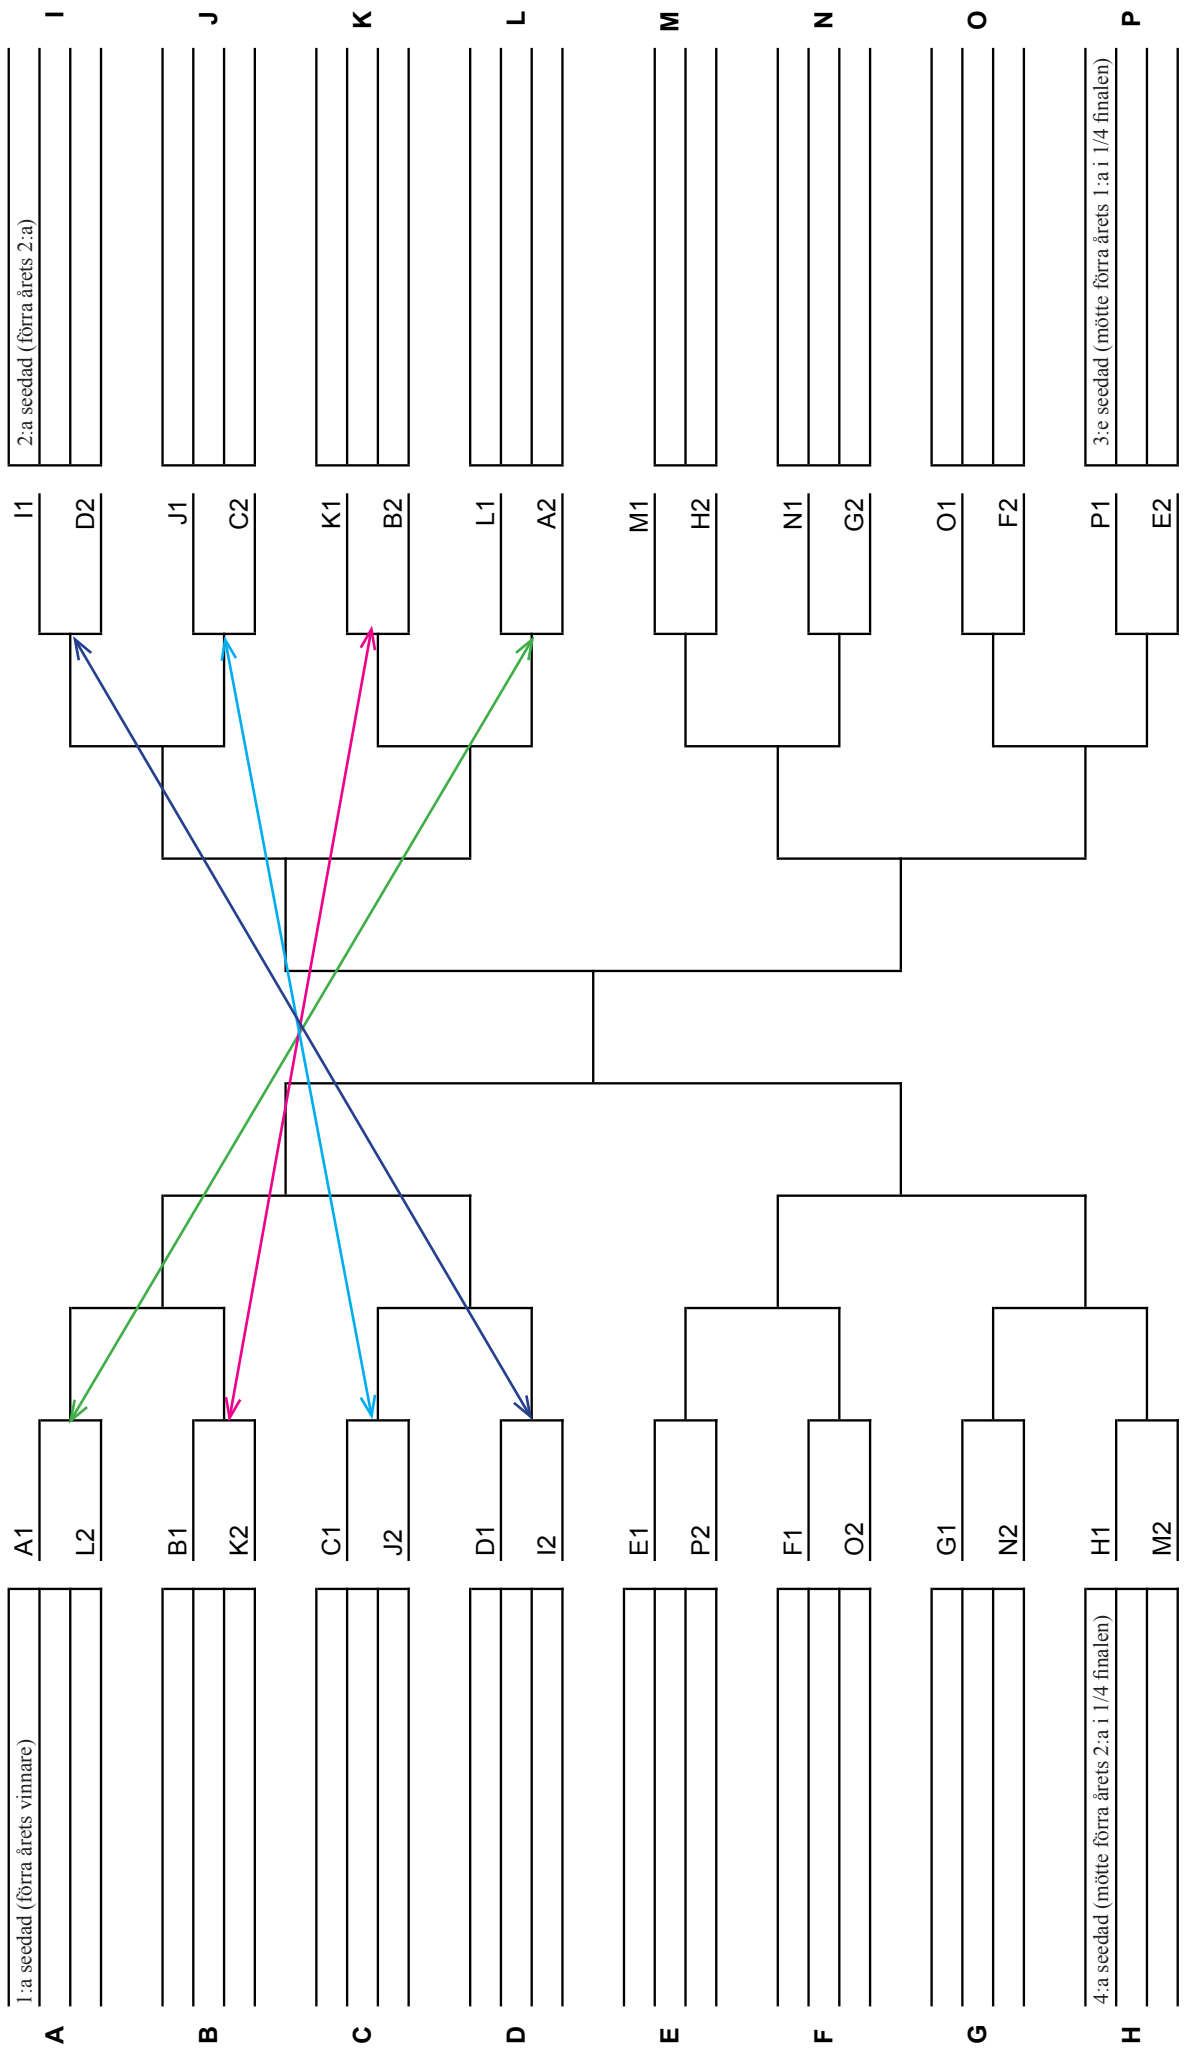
A
1:a seedad (förra årets vinnare)
B
C
D
E
F
G
H
4:a seedad (mötte förra årets 2:a i 1/4 finalen)

A1
L2
B1
K2
C1
J2
D1
I2
E1
P2
F1
O2
G1
N2
H1
M2

I1
D2
J1
C2
K1
B2
L1
A2
M1
H2
N1
G2
O1
F2
P1
E2

I
2:a seedad (förra årets 2:a)
J
K
L
M
N
O
P
3:e seedad (mötte förra årets 1:a i 1/4 finalen)